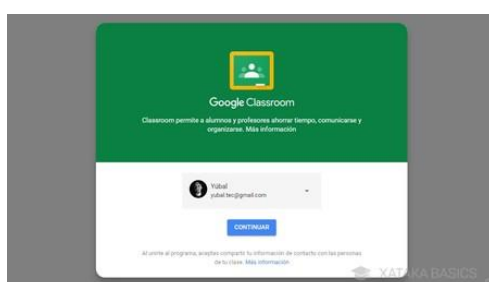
Google Classroom

Classroom permite a alumnos y profesores ahorrar tiempo, comunicarse y organizarse. Más información

Yúbal
yubal.tec@gmail.com

CONTINUAR

Al unirte al programa, aceptas compartir tu información de contacto con las personas de tu clase. Más información

XATAKA BASICS